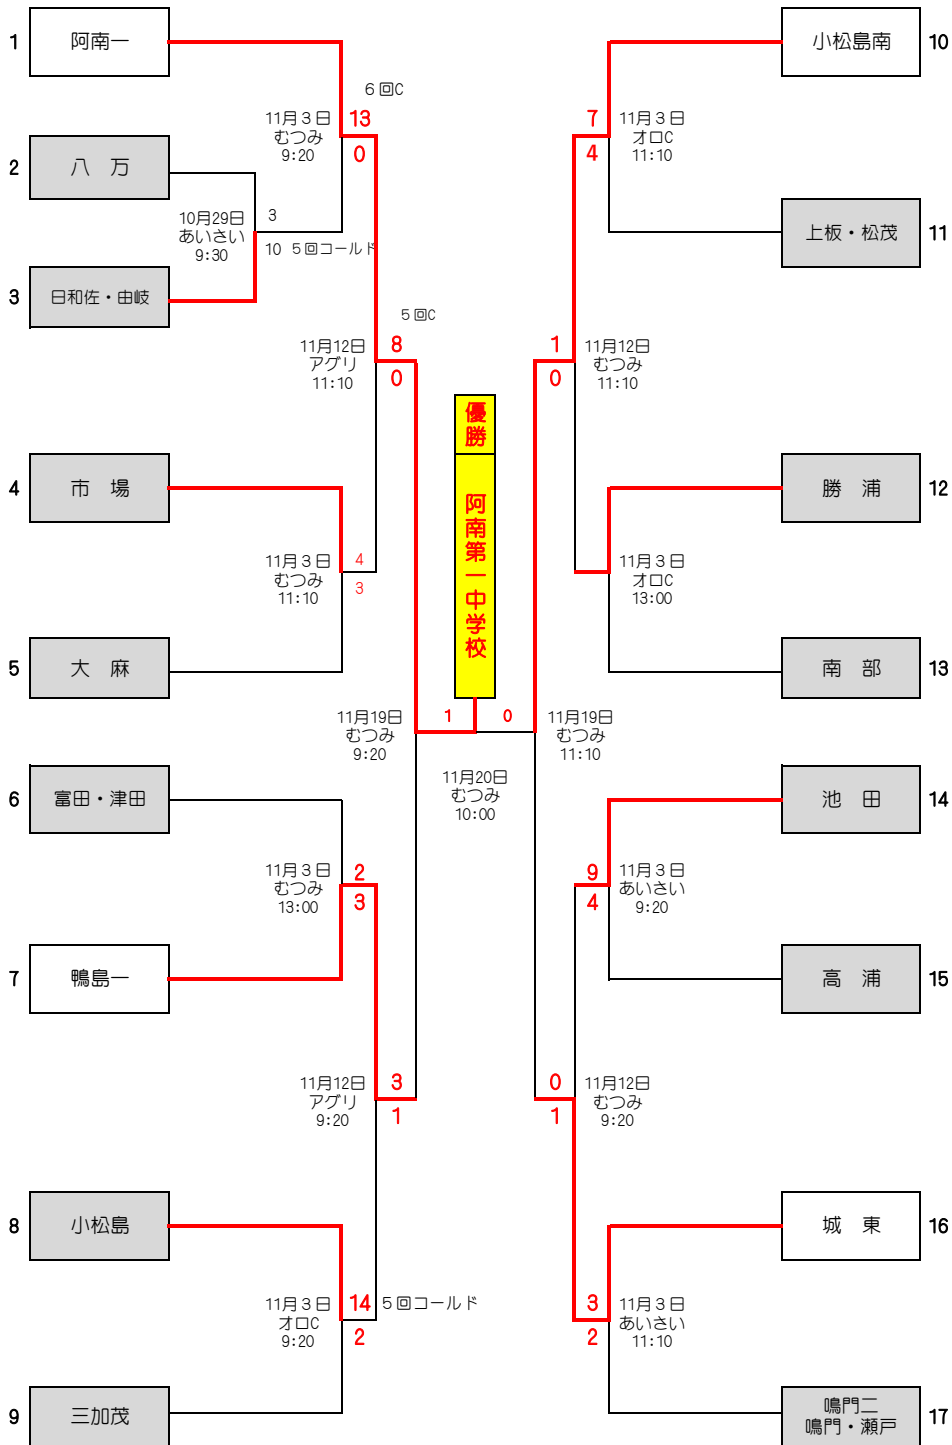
1 阿南一
2 八　万
3 日和佐・由岐
4 市　場
5 大　麻
6 富田・津田
7 鴨島一
8 小松島
9 三加茂

10 小松島南
11 上板・松茂
12 勝　浦
13 南　部
14 池　田
15 高　浦
16 城　東
17 鳴門二 鳴門・瀬戸

6回C
11月3日 むつみ 9:20
13
0
10月29日 あいさい 9:30
3
10　5回コールド
5回C
11月12日 アグリ 11:10
8
0
11月3日 むつみ 11:10
4
3
11月19日 むつみ 9:20
1
0
11月20日 むつみ 10:00
優勝
阿南第一中学校
11月3日 むつみ 13:00
2
3
11月12日 アグリ 9:20
3
1
11月3日 オロC 9:20
14
2
5回コールド

7
4
11月3日 オロC 11:10
1
0
11月12日 むつみ 11:10
11月3日 オロC 13:00
11月19日 むつみ 11:10
9
4
11月3日 あいさい 9:20
0
1
11月12日 むつみ 9:20
3
2
11月3日 あいさい 11:10